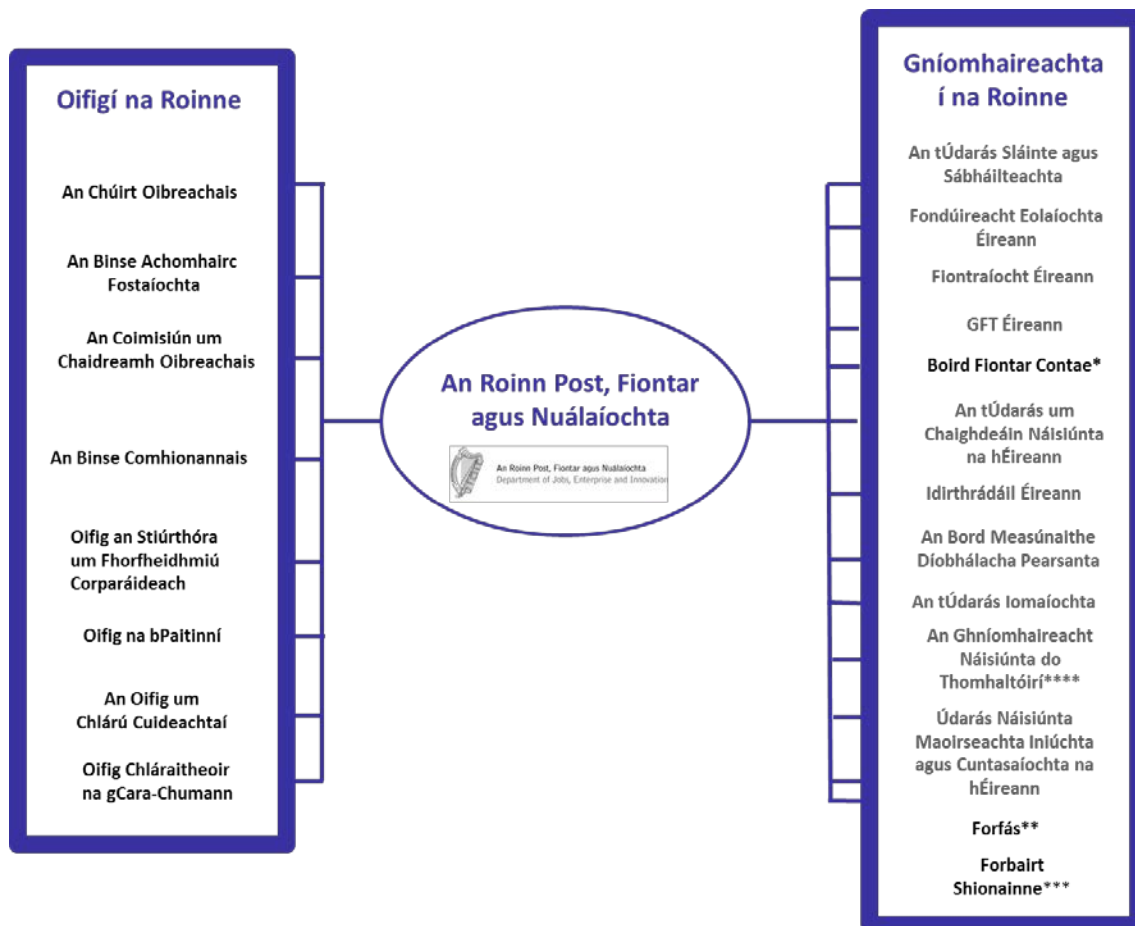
Oifigí na Roinne

An Chúirt Oibreachais

An Binse Achomhairc Fostaíochta

An Coimisiún um Chaidreamh Oibreachais

An Binse Comhionannais

Oifig an Stiúrthóra um Fhorfheidhmiú Corparáideach

Oifig na bPaitinní

An Oifig um Chlárú Cuideachtaí

Oifig Chláraitheoir na gCara-Chumann

An Roinn Post, Fiontar agus Nuálaíochta

An Roinn Post, Fiontar agus Nuálaíochta
Department of Jobs, Enterprise and Innovation

Gníomhaireachtaí na Roinne

An tÚdarás Sláinte agus Sábháilteachta

Fondúireacht Eolaíochta Éireann

Fiontraíocht Éireann

GFT Éireann

Boird Fiontar Contae*

An tÚdarás um Chaighdeáin Náisiúnta na hÉireann

Idirthrádáil Éireann

An Bord Measúnaithe Díobhálacha Pearsanta

An tÚdarás Iomaíochta

An Ghníomhaireacht Náisiúnta do Thomhaltóirí****

Údarás Náisiúnta Maoirseachta Iniúchta agus Cuntasaíochta na hÉireann

Forfás**

Forbairt Shionainne***